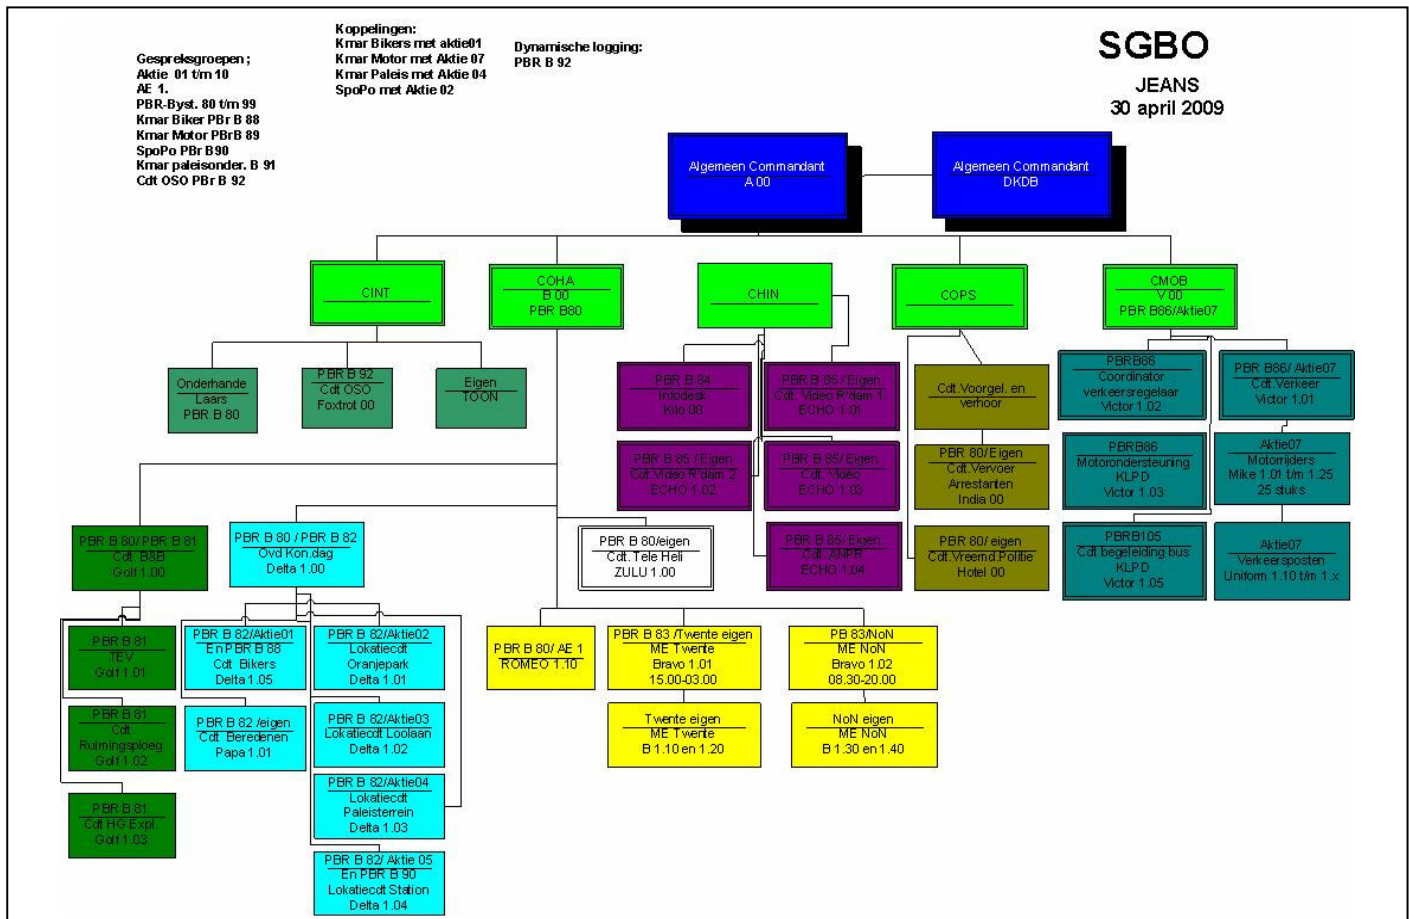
Gespreksgroepen ;
Aktie 01 t/m 10
AE 1.
PBR-Byst. 80 t/m 99
Kmar Biker PBr B 88
Kmar Motor PBrB 89
SpoPo PBr B90
Kmar paleisonder. B 91
Cdt OSO PBr B 92

Koppelingen:
Kmar Bikers met aktie01
Kmar Motor met Aktie 07
Kmar Paleis met Aktie 04
SpoPo met Aktie 02

Dynamische logging:
PBR B 92

SGBO
JEANS
30 april 2009

Algemeen Commandant
A 00

Algemeen Commandant
DKDB

CINT

COHA
B 00
PBR B80

CHIN

COPS

CMOB
V 00
PBR B86/Aktie07

Onderhande
Laars
PBR B 80

PBR B 92
Cdt OSO
Foxtrot 00

Eigen
TOON

PBR B 84
Infodesk
Kilo 00

PBR B 85 / Eigen
Cdt. Video R'dam 1
ECHO 1.01

PBR B 85 / Eigen
Cdt. Video R'dam 2
ECHO 1.02

PBR B 85/ Eigen
Cdt. Video
ECHO 1.03

PBR B 85/ Eigen
Cdt. ANPR
ECHO 1.04

Cdt.Voorgel. en
verhoor

PBR 80/ Eigen
Cdt.Vervoer
Arrestanten
India 00

PBR 80/ eigen
Cdt.Vreemd.Politie
Hotel 00

PBRB86
Coordinator
verkeersregelaar
Victor 1.02

PBR B86/ Aktie07
Cdt.Verkeer
Victor 1.01

PBRB86
Motorondersteuning
KLPD
Victor 1.03

Aktie07
Motorrijders
Mike 1.01 t/m 1.25
25 stuks

PBRB105
Cdt begeleiding bus
KLPD
Victor 1.05

Aktie07
Verkeersposten
Uniform 1.10 t/m 1.x

PBR B 80/ PBR B 81
Cdt. B&B
Golf 1.00

PBR B 80 / PBR B 82
Ovd Kon.dag
Delta 1.00

PBR B 80/eigen
Cdt. Tele Heli
ZULU 1.00

PBR B 81
TEV
Golf 1.01

PBR B 81
Cdt
Ruimingsploeg
Golf 1.02

PBR B 81
Cdt HG Expl.
Golf 1.03

PBR B 82/Aktie01
En PBR B 88
Cdt Bikers
Delta 1.05

PBR B 82 /eigen
Cdt. Beredenen
Papa 1.01

PBR B 82/Aktie02
Lokatiecdt
Oranjepark
Delta 1.01

PBR B 82/Aktie03
Lokatiecdt Loolaan
Delta 1.02

PBR B 82/Aktie04
Lokatiecdt
Paleisterrein
Delta 1.03

PBR B 82/ Aktie 05
En PBR B 90
Lokatiecdt Station
Delta 1.04

PBR B 80/ AE 1
ROMEO 1.10

PBR B 83 /Twente eigen
ME Twente
Bravo 1.01
15.00-03.00

PB 83/NoN
ME NoN
Bravo 1.02
08.30-20.00

Twente eigen
ME Twente
B 1.10 en 1.20

NoN eigen
ME NoN
B 1.30 en 1.40